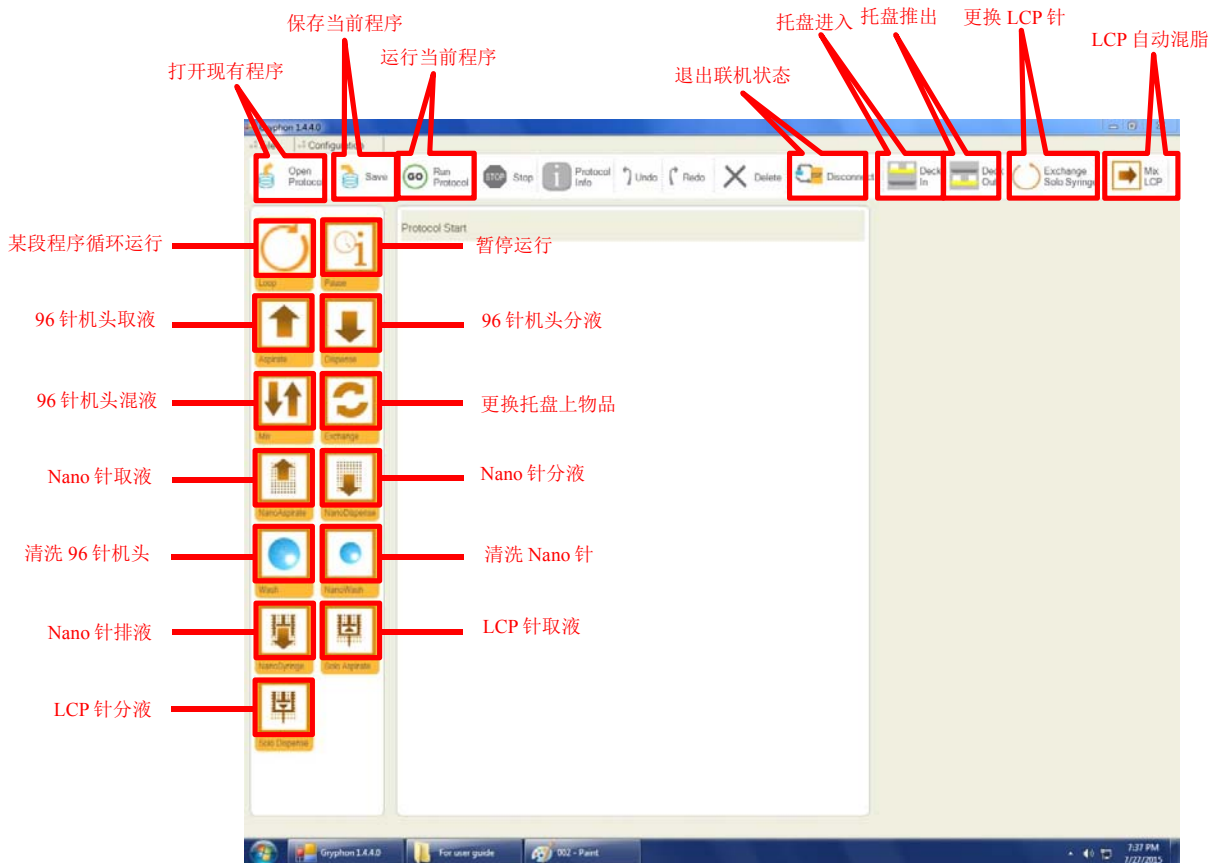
保存当前程序
打开现有程序
运行当前程序
托盘进入
托盘推出
更换 LCP 针
LCP 自动混脂
退出联机状态

Gryphon 1.4.4.0
Configuration

Open Protocol
Save
GO Run Protocol
STOP Stop
Protocol Info
Undo
Redo
Delete
Disconnect
Deck In
Deck Out
Exchange Solo Syringe
Mix LCP

Protocol Start

某段程序循环运行
Loop
Pause
暂停运行
96 针机头取液
Aspirate
Dispense
96 针机头分液
96 针机头混液
Mix
Exchange
更换托盘上物品
Nano 针取液
NanoAspirate
NanoDispense
Nano 针分液
清洗 96 针机头
Wash
NanoWash
清洗 Nano 针
Nano 针排液
NanoSyringe
Solo Aspirate
LCP 针取液
LCP 针分液
Solo Dispense

Gryphon 1.4.4.0
For user guide
002 - Paint
7:37 PM
7/27/2015